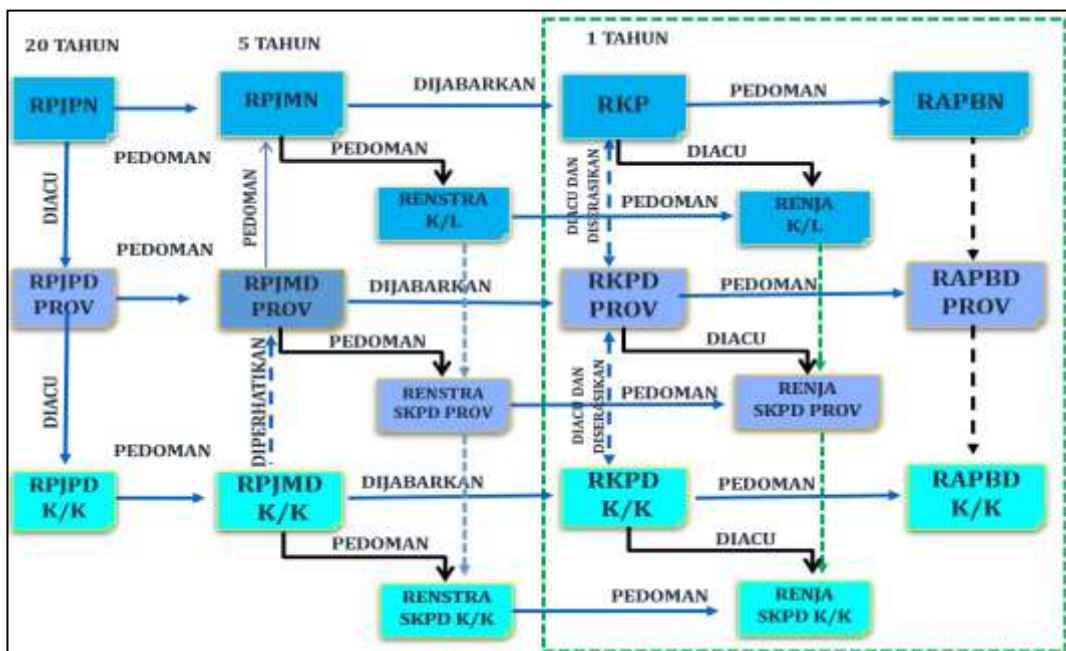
20 TAHUN

5 TAHUN

1 TAHUN

RPJPN

RPJMN

DIJABARKAN

RKP

PEDOMAN

RAPBN

PEDOMAN

PEDOMAN

DIACU

DIACU

PEDOMAN

DIACU DAN DISERASIKAN

RENSTRA K/L

PEDOMAN

RENJA K/L

PEDOMAN

RPJPD PROV

RPJMD PROV

DIJABARKAN

RKPD PROV

PEDOMAN

RAPBD PROV

PEDOMAN

DIACU

DIACU

DIPERHATIKAN

DIACU DAN DISERASIKAN

RENSTRA SKPD PROV

PEDOMAN

RENJA SKPD PROV

PEDOMAN

RPJPD K/K

RPJMD K/K

DIJABARKAN

RKPD K/K

PEDOMAN

RAPBD K/K

PEDOMAN

DIACU

RENSTRA SKPD K/K

PEDOMAN

RENJA SKPD K/K